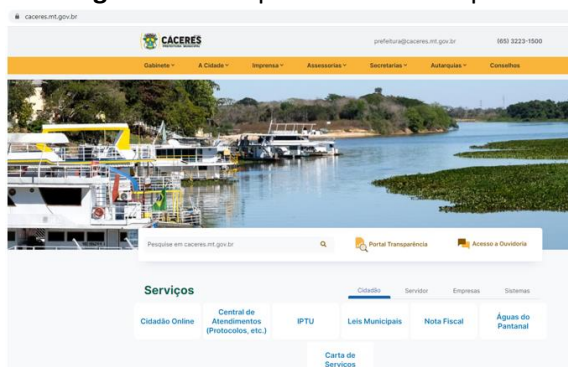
caceres.mt.gov.br

CÁCERES
PREFEITURA MUNICIPAL

prefeitura@caceres.mt.gov.br (65) 3223-1500

Gabinete A Cidade Imprensa Assessorias Secretarias Autarquias Conselhos

Pesquise em caceres.mt.gov.br

Portal Transparência

Acesso a Ouvidoria

Serviços

Cidadão Servidor Empresas Sistemas

Cidadão Online

Central de Atendimentos (Protocolos, etc.)

IPTU

Leis Municipais

Nota Fiscal

Águas do Pantanal

Carta de Serviços